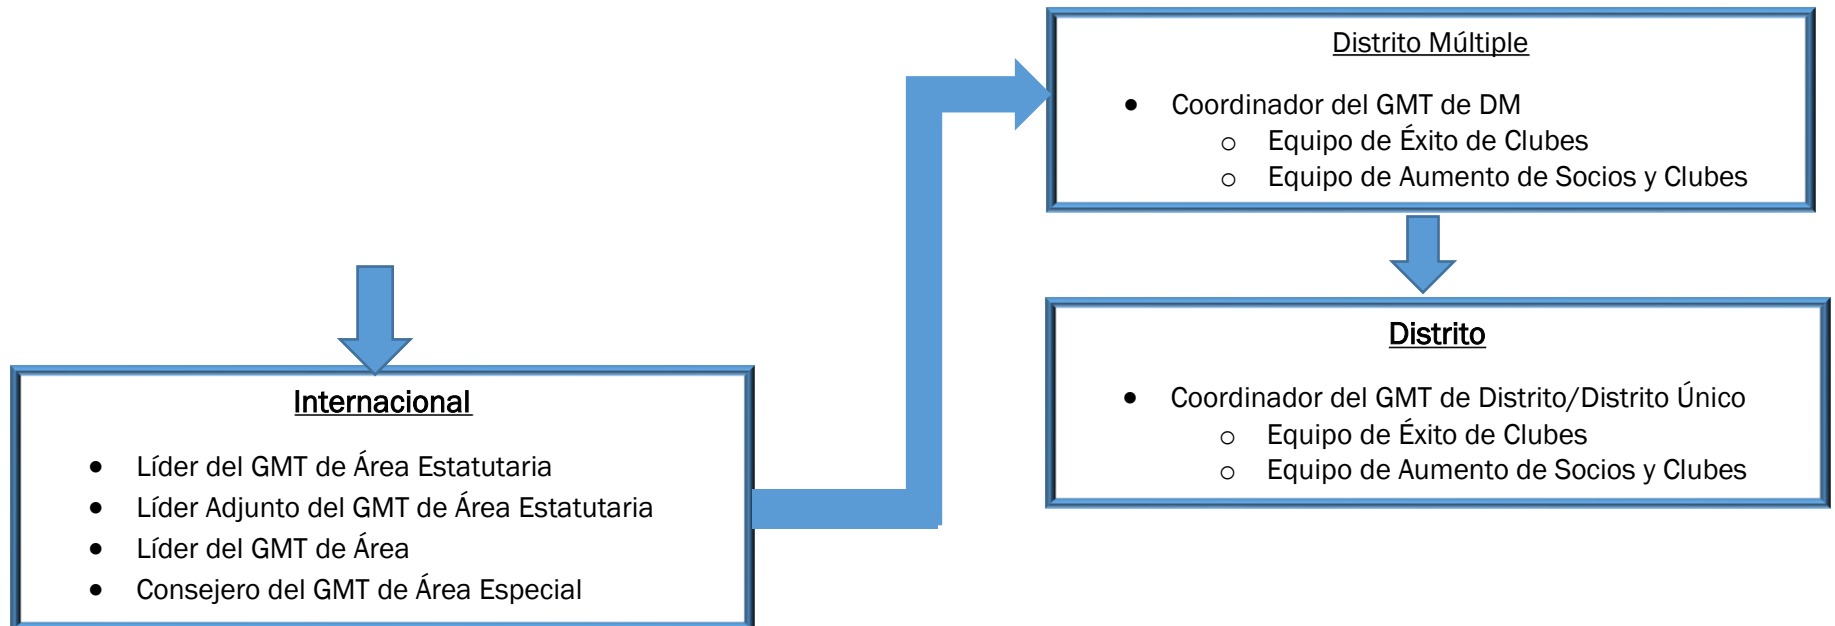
Internacional

- Líder del GMT de Área Estatutaria
- Líder Adjunto del GMT de Área Estatutaria
- Líder del GMT de Área
- Consejero del GMT de Área Especial

Distrito Múltiple

- Coordinador del GMT de DM
  - Equipo de Éxito de Clubes
  - Equipo de Aumento de Socios y Clubes

Distrito

- Coordinador del GMT de Distrito/Distrito Único
  - Equipo de Éxito de Clubes
  - Equipo de Aumento de Socios y Clubes